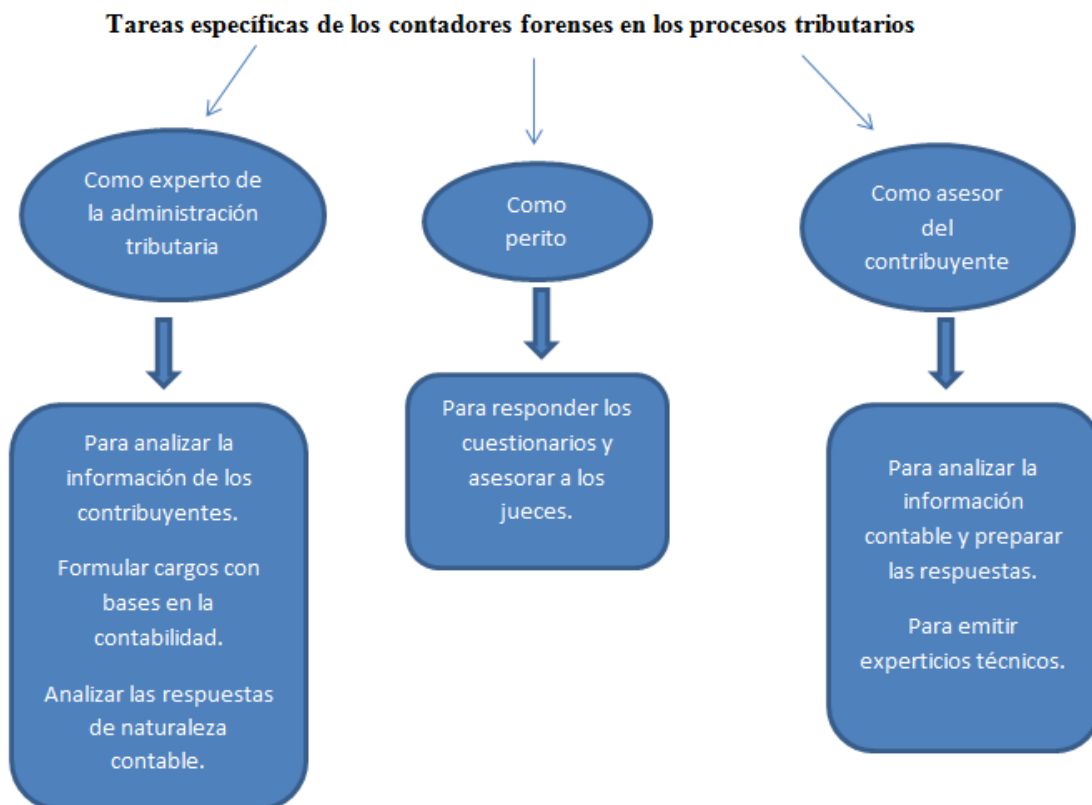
Tareas específicas de los contadores forenses en los procesos tributarios

Como experto de la administración tributaria

Para analizar la información de los contribuyentes.

Formular cargos con bases en la contabilidad.

Analizar las respuestas de naturaleza contable.

Como perito

Para responder los cuestionarios y asesorar a los jueces.

Como asesor del contribuyente

Para analizar la información contable y preparar las respuestas.

Para emitir experticios técnicos.